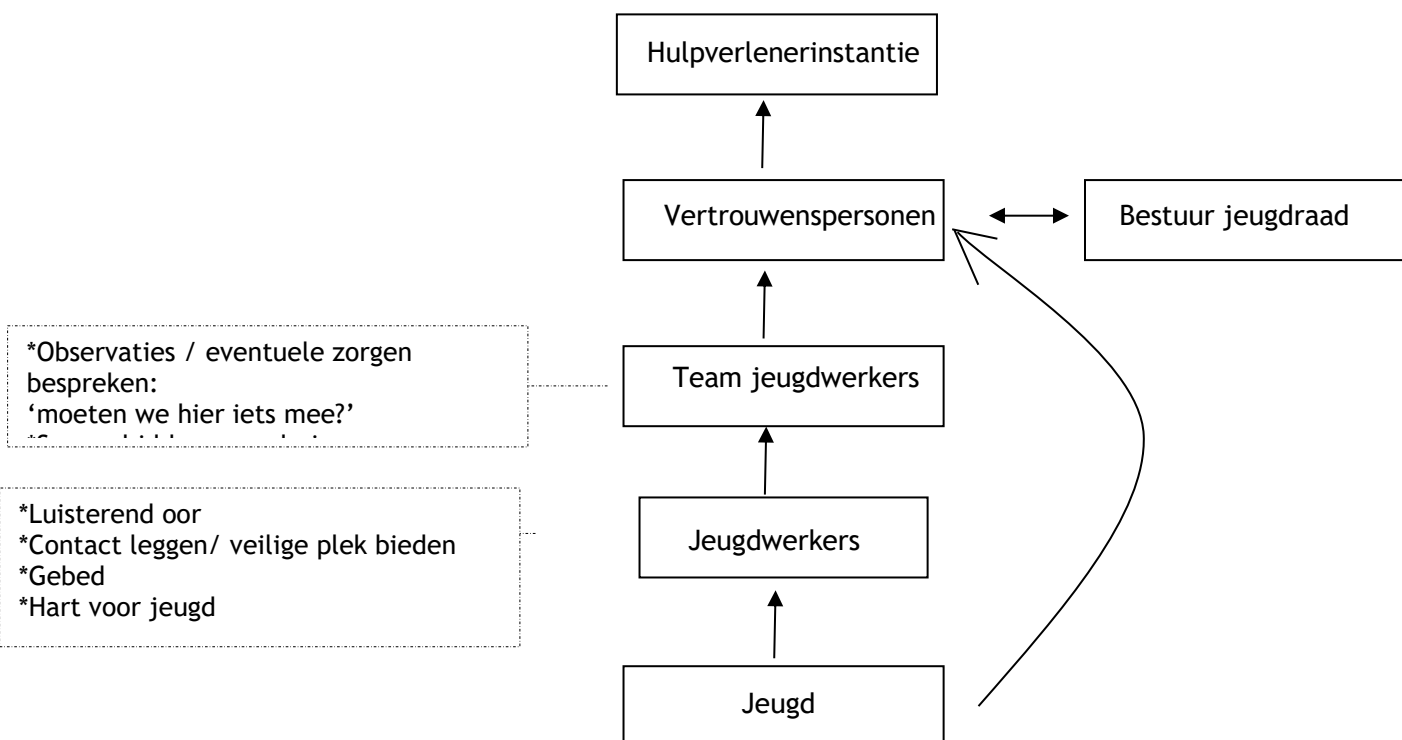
Hulpverlenerinstantie

Vertrouwenspersonen

Bestuur jeugdraad

*Observaties / eventuele zorgen bespreken:
'moeten we hier iets mee?'
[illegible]

Team jeugdwerkers

*Luisterend oor
*Contact leggen/ veilige plek bieden
*Gebed
*Hart voor jeugd

Jeugdwerkers

Jeugd